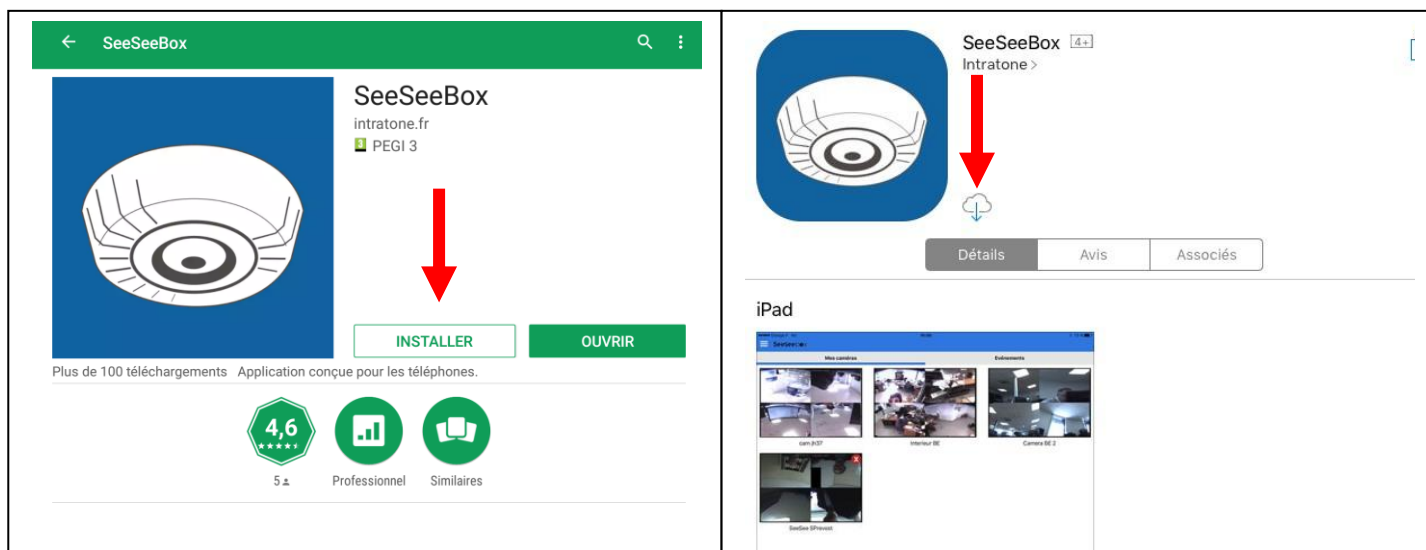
SeeSeeBox

SeeSeeBox
intratone.fr
PEGI 3

INSTALLER
OUVRIR

Plus de 100 téléchargements Application conçue pour les téléphones.

4,6
5
Professionnel
Similaires

SeeSeeBox 4+
Intratone >

Détails
Avis
Associés

iPad

SeeSee
Mes caméras
Evénements
cam.lh37
Interieur BE
Camera BE 2
SeeSee SPrevost